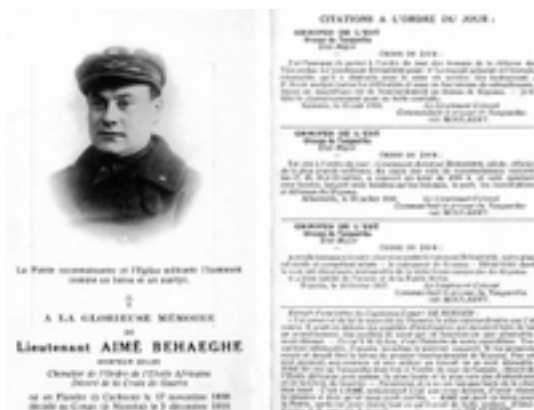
La Patrie reconnaissante et l'Eglise militante l'honorent comme un héros et un martyr.

A LA GLORIEUSE MÉMOIRE DU

Lieutenant AIMÉ BEHAEGHE

Chevalier de l'Ordre de l'Etoile Africaine
Décoré de la Croix de Guerre

né en Flandre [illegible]
décédé au Congo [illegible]

CITATIONS A L'ORDRE DU JOUR :

GROUPES DE L'EST
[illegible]

ORDRE DU JOUR :

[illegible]

Le Lieutenant Colonel
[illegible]

GROUPES DE L'EST
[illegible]

ORDRE DU JOUR :

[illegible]

Le Lieutenant Colonel
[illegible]

GROUPES DE L'EST
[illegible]

ORDRE DU JOUR :

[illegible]

Le Lieutenant Colonel
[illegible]

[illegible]